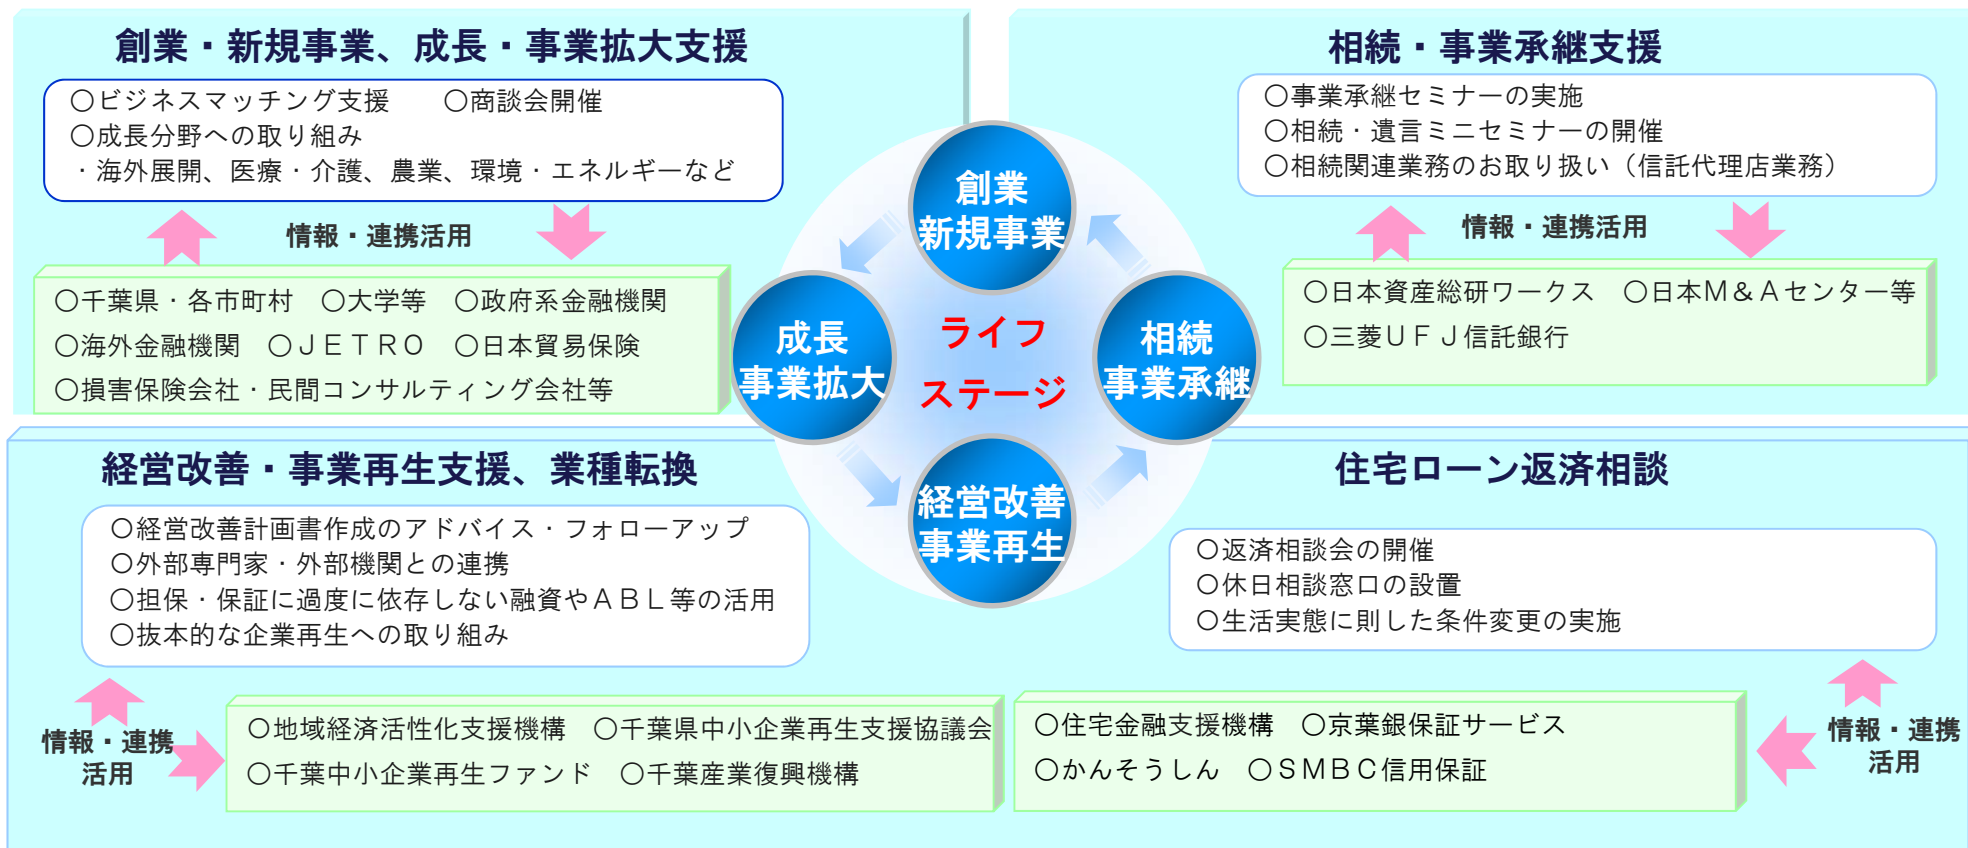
創業・新規事業、成長・事業拡大支援

○ビジネスマッチング支援　○商談会開催
○成長分野への取り組み
・海外展開、医療・介護、農業、環境・エネルギーなど

情報・連携活用

○千葉県・各市町村　○大学等　○政府系金融機関
○海外金融機関　○ＪＥＴＲＯ　○日本貿易保険
○損害保険会社・民間コンサルティング会社等

相続・事業承継支援

○事業承継セミナーの実施
○相続・遺言ミニセミナーの開催
○相続関連業務のお取り扱い（信託代理店業務）

情報・連携活用

○日本資産総研ワークス　○日本Ｍ＆Ａセンター等
○三菱ＵＦＪ信託銀行

創業
新規事業

成長
事業拡大

ライフ
ステージ

相続
事業承継

経営改善
事業再生

経営改善・事業再生支援、業種転換

○経営改善計画書作成のアドバイス・フォローアップ
○外部専門家・外部機関との連携
○担保・保証に過度に依存しない融資やＡＢＬ等の活用
○抜本的な企業再生への取り組み

情報・連携
活用

○地域経済活性化支援機構　○千葉県中小企業再生支援協議会
○千葉中小企業再生ファンド　○千葉産業復興機構

住宅ローン返済相談

○返済相談会の開催
○休日相談窓口の設置
○生活実態に則した条件変更の実施

○住宅金融支援機構　○京葉銀保証サービス
○かんそうしん　○ＳＭＢＣ信用保証

情報・連携
活用